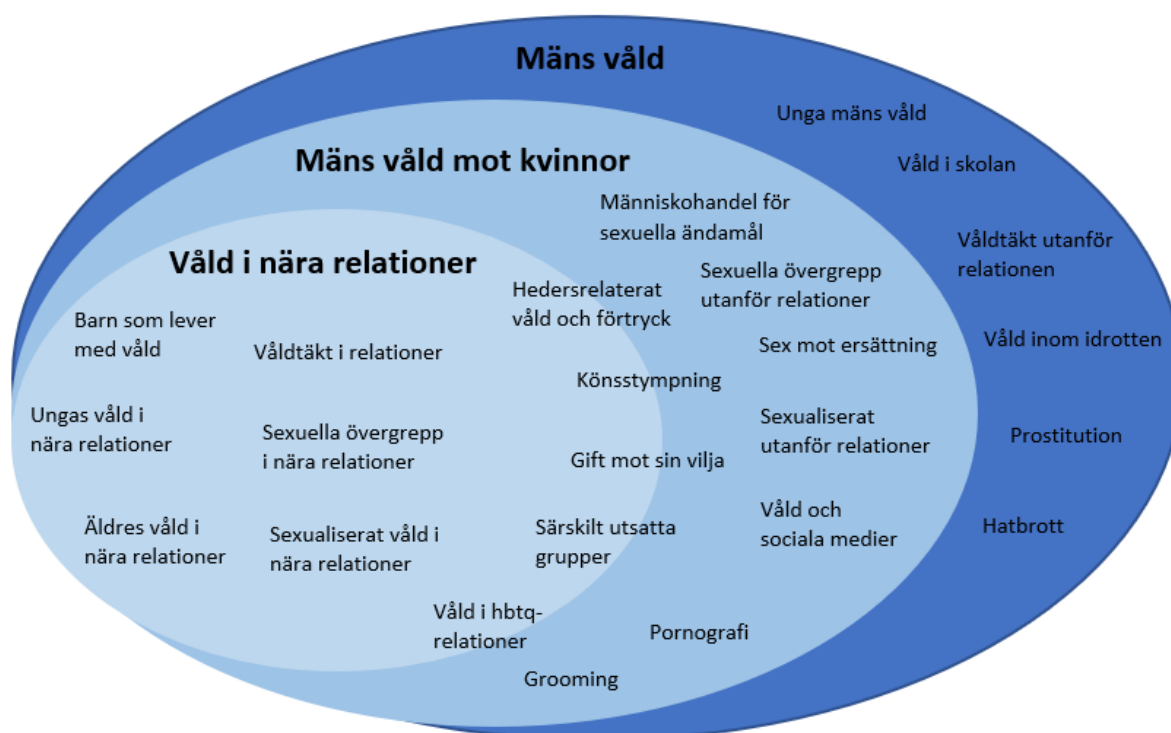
Mäns våld

Unga mäns våld

Våld i skolan

Våldtäkt utanför relationen

Våld inom idrotten

Prostitution

Hatbrott

Mäns våld mot kvinnor

Människohandel för sexuella ändamål

Sexuella övergrepp utanför relationer

Sex mot ersättning

Sexualiserat utanför relationer

Våld och sociala medier

Pornografi

Grooming

Våld i nära relationer

Barn som lever med våld

Våldtäkt i relationer

Ungas våld i nära relationer

Sexuella övergrepp i nära relationer

Äldres våld i nära relationer

Sexualiserat våld i nära relationer

Hedersrelaterat våld och förtryck

Könsstympning

Gift mot sin vilja

Särskilt utsatta grupper

Våld i hbtq-relationer